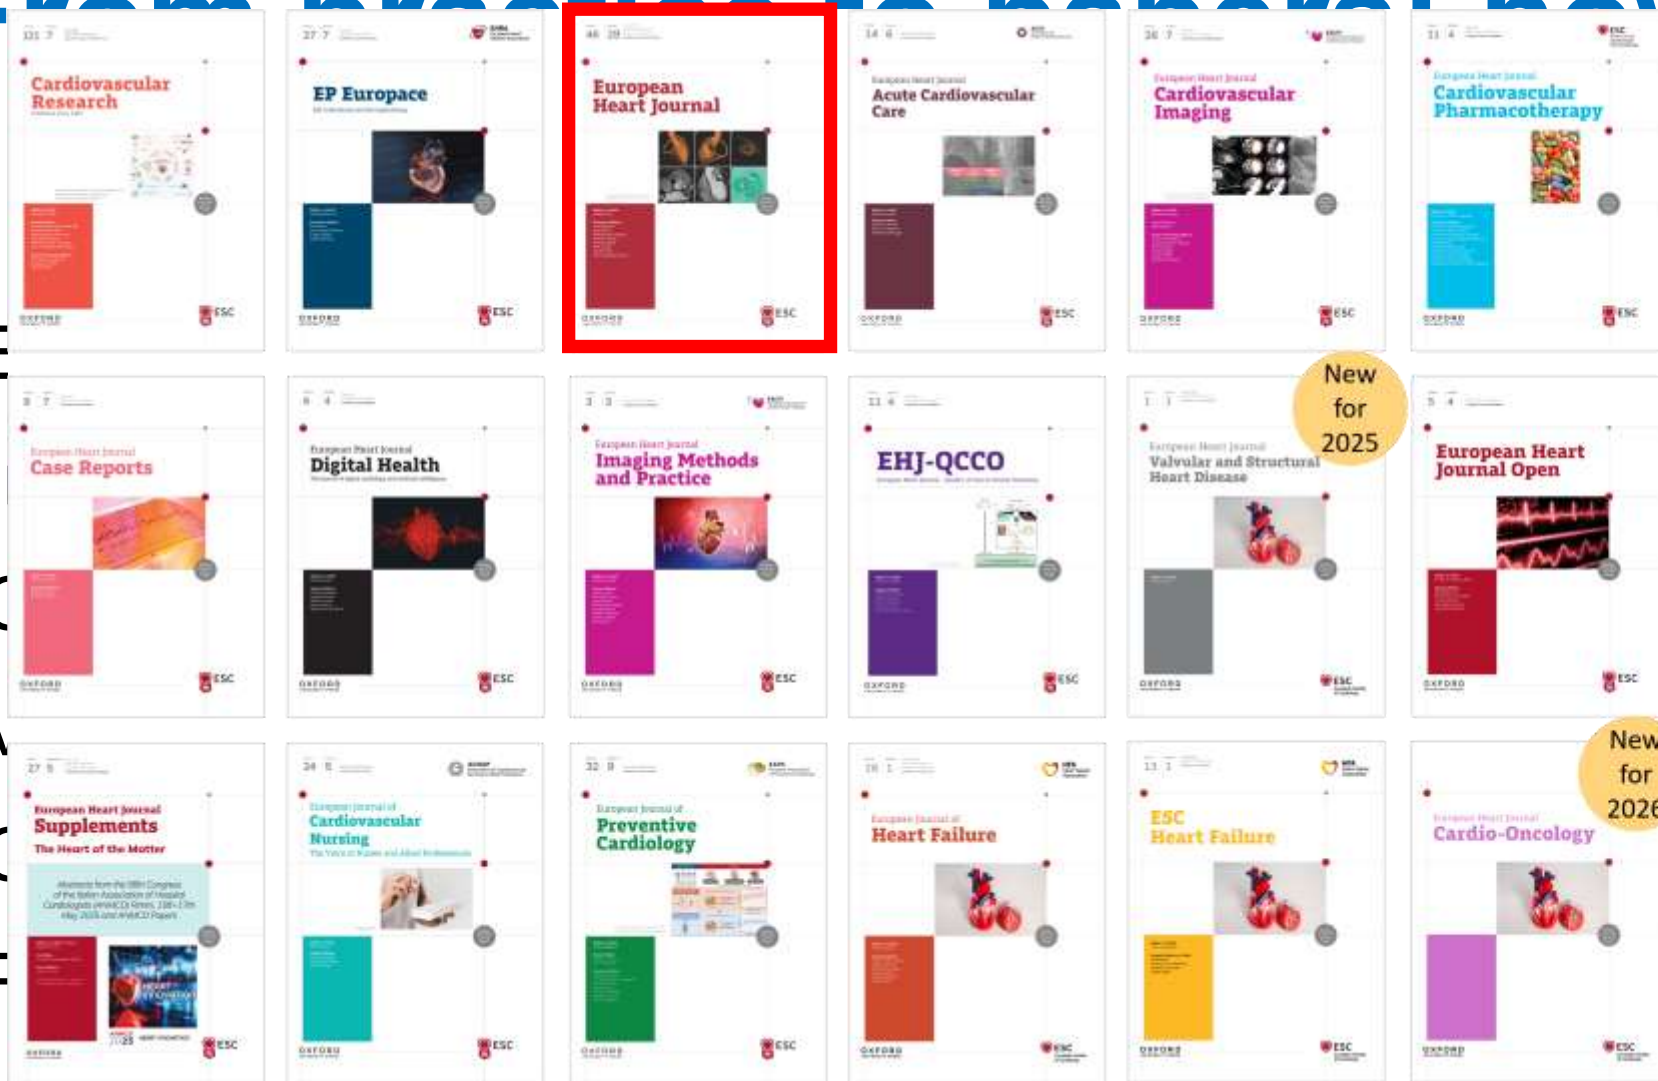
Cardiovascular Research

ESC

OXFORD

EP Europace

ESC

OXFORD

European Heart Journal

ESC

OXFORD

European Heart Journal
Acute Cardiovascular Care

ESC

OXFORD

European Heart Journal
Cardiovascular Imaging

ESC

OXFORD

European Heart Journal
Cardiovascular Pharmacotherapy

ESC

OXFORD

European Heart Journal
Case Reports

ESC

OXFORD

European Heart Journal
Digital Health

ESC

OXFORD

European Heart Journal
Imaging Methods and Practice

ESC

OXFORD

EHJ-QCCO

ESC

OXFORD

New for 2025

European Heart Journal
Valvular and Structural Heart Disease

ESC

OXFORD

European Heart Journal Open

ESC

OXFORD

European Heart Journal
Supplements
The Heart of the Matter

ESC

OXFORD

European Journal of
Cardiovascular Nursing

ESC

OXFORD

European Journal of
Preventive Cardiology

ESC

OXFORD

European Journal of
Heart Failure

ESC

OXFORD

ESC
Heart Failure

ESC

OXFORD

New for 2026

European Heart Journal
Cardio-Oncology

ESC

OXFORD